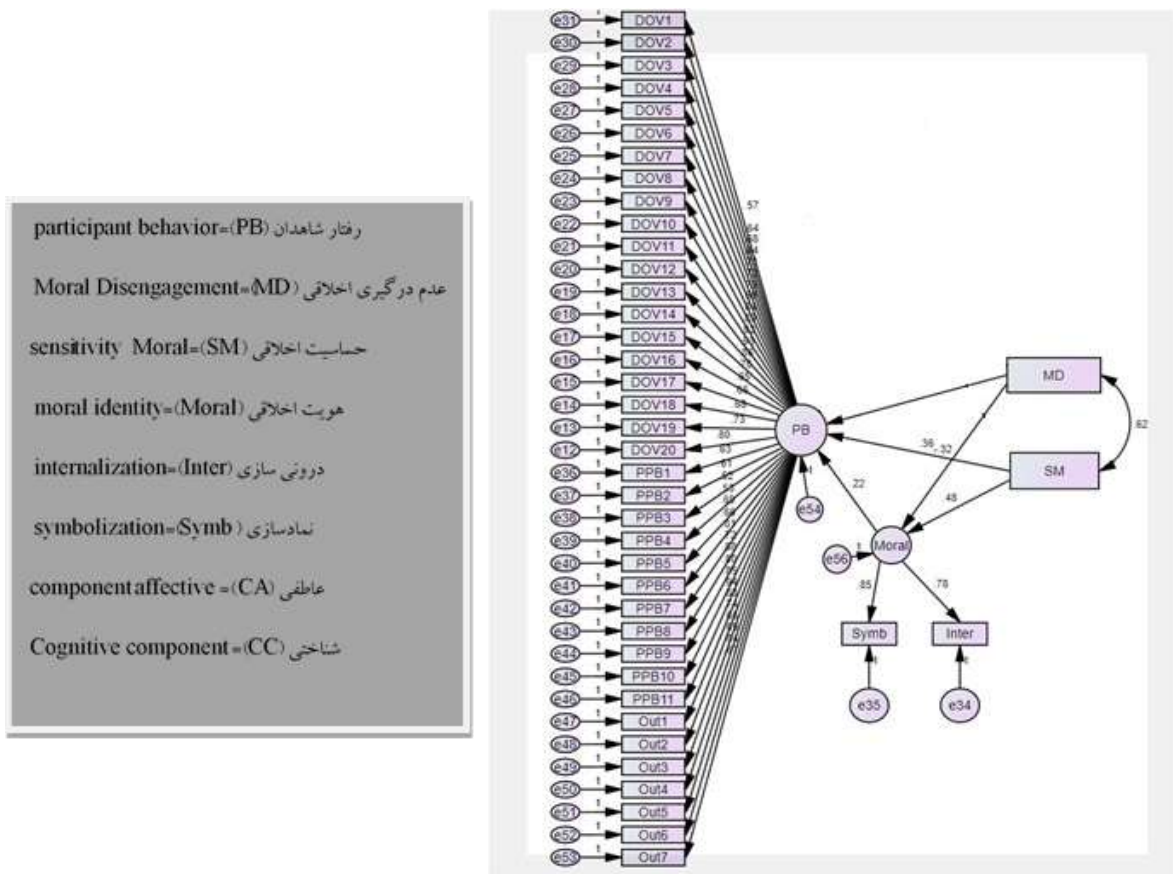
participant behavior=(PB) رفتار شاهدان

Moral Disengagement=(MD) عدم درگیری اخلاقی

sensitivity Moral=(SM) حساسیت اخلاقی

moral identity=(Moral) هویت اخلاقی

internalization=(Inter) درونی سازی

symbolization=(Symb) نمادسازی

component affective =(CA) عاطفی

Cognitive component =(CC) شناختی

e31 1 DOV1
e30 1 DOV2
e29 1 DOV3
e28 1 DOV4
e27 1 DOV5
e26 1 DOV6
e25 1 DOV7
e24 1 DOV8
e23 1 DOV9
e22 1 DOV10
e21 1 DOV11
e20 1 DOV12
e19 1 DOV13
e18 1 DOV14
e17 1 DOV15
e16 1 DOV16
e15 1 DOV17
e14 1 DOV18
e13 1 DOV19
e12 1 DOV20
e36 1 PPB1
e37 1 PPB2
e38 1 PPB3
e39 1 PPB4
e40 1 PPB5
e41 1 PPB6
e42 1 PPB7
e43 1 PPB8
e44 1 PPB9
e45 1 PPB10
e46 1 PPB11
e47 1 Out1
e48 1 Out2
e49 1 Out3
e50 1 Out4
e51 1 Out5
e52 1 Out6
e53 1 Out7

57
64
68
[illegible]
66
64
73
80
63
61

PB
1
e54
MD
SM
62
36
-32
22
48
Moral
1
e56
85
78
Symb
Inter
1
1
e35
e34